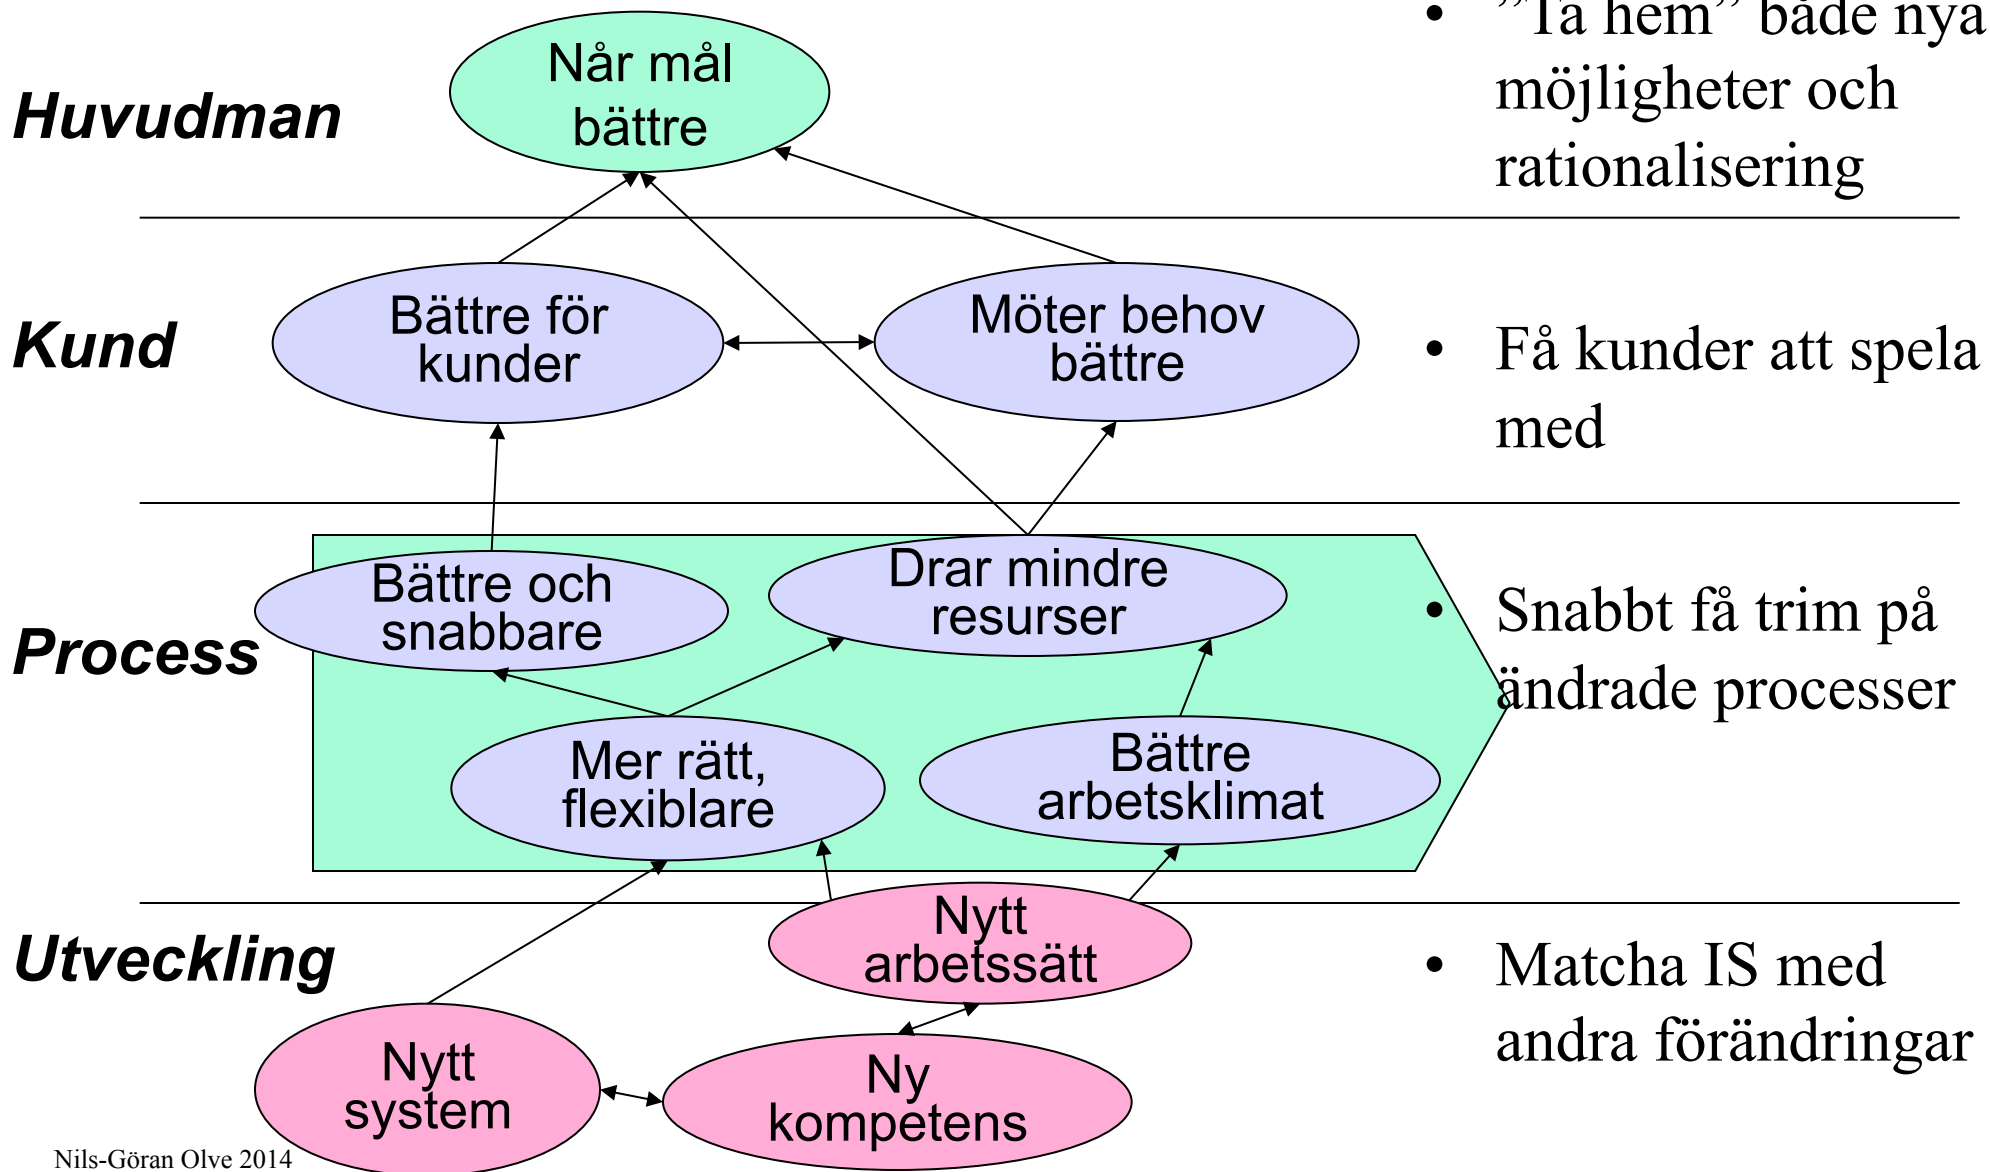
Huvudman

Når mål bättre

• ”Ta hem” både nya möjligheter och rationalisering

Kund

Bättre för kunder

Möter behov bättre

• Få kunder att spela med

Process

Bättre och snabbare

Drar mindre resurser

Mer rätt, flexiblare

Bättre arbetsklimat

• Snabbt få trim på ändrade processer

Utveckling

Nytt arbetssätt

Nytt system

Ny kompetens

• Matcha IS med andra förändringar

Nils-Göran Olve 2014